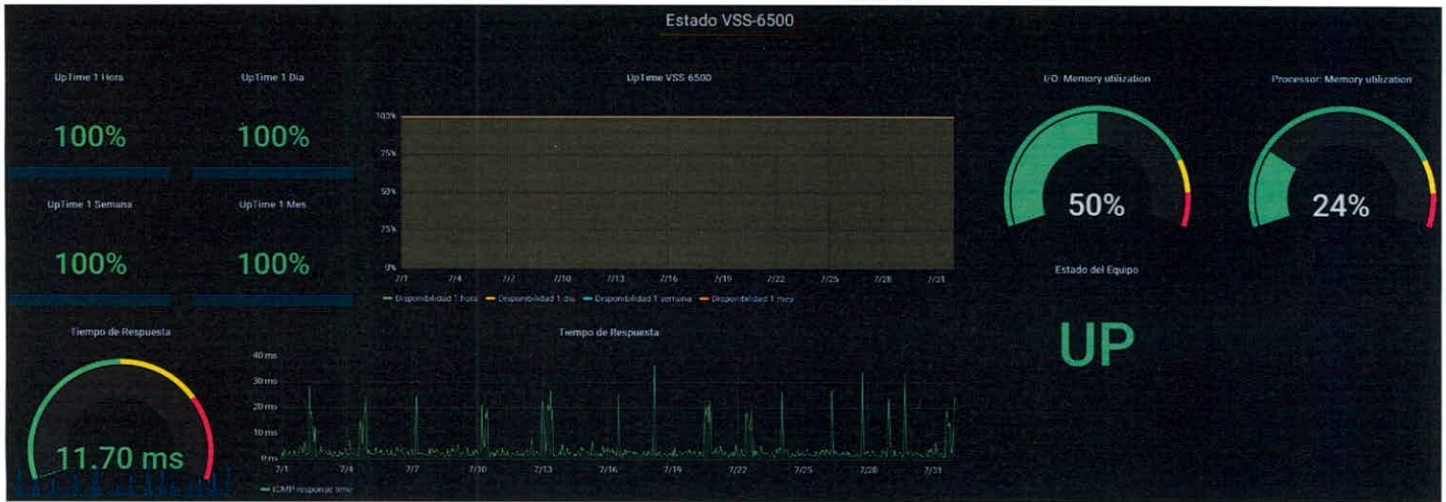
Estado VSS-6500

UpTime 1 Hora

100%

UpTime 1 Dia

100%

UpTime 1 Semana

100%

UpTime 1 Mes

100%

UpTime VSS 6500

100%
75%
50%
25%
0%

7/1 7/4 7/7 7/10 7/13 7/16 7/19 7/22 7/25 7/28 7/31

Disponibilidad 1 hora Disponibilidad 1 dia Disponibilidad 1 semana Disponibilidad 1 mes

I/O: Memory utilization

50%

Processor: Memory utilization

24%

Estado del Equipo

UP

Tiempo de Respuesta

11.70 ms

Tiempo de Respuesta

40 ms
30 ms
20 ms
10 ms
0 ms

7/1 7/4 7/7 7/10 7/13 7/16 7/19 7/22 7/25 7/28 7/31

ICMP response time